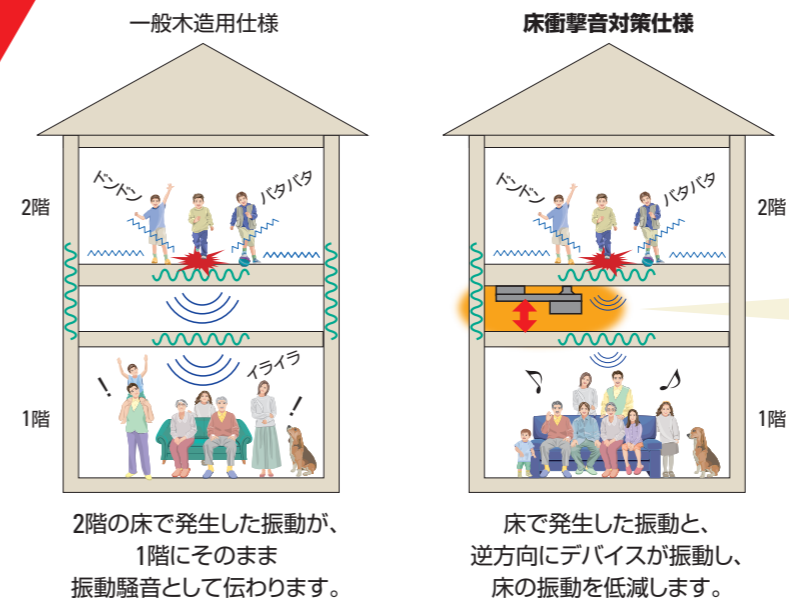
一般木造用仕様

2階

ドンドン

バタバタ

イライラ

!

!

1階

2階の床で発生した振動が、1階にそのまま振動騒音として伝わります。

床衝撃音対策仕様

ドンドン

バタバタ

2階

1階

床で発生した振動と、逆方向にデバイスが振動し、床の振動を低減します。